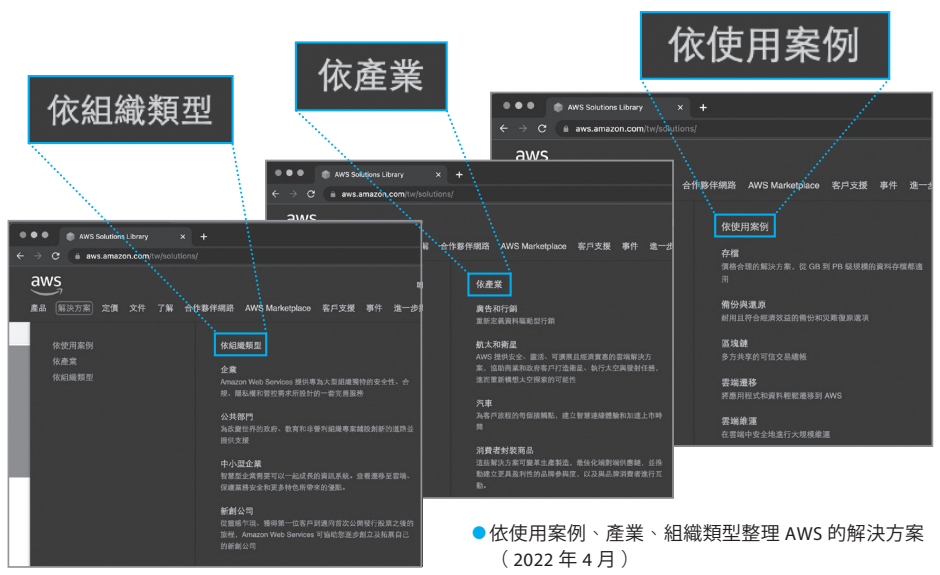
依使用案例

依產業

依組織類型

AWS Solutions Library
aws.amazon.com/tw/solutions/
aws
合作夥伴網路 AWS Marketplace 客戶支援 事件 進一步
依使用案例
存檔
價格合理的解決方案，從 GB 到 PB 級規模的資料存檔都適用
備份與還原
耐用且符合經濟效益的備份和災難復原選項
區塊鏈
多方共享的可信交易總帳
雲端遷移
將應用程式和資料輕鬆遷移到 AWS
雲端維運
在雲端中安全地進行大規模維運

AWS Solutions Library
aws.amazon.com/tw/solutions/
aws
合作夥伴網路 AWS Marketplace 客戶支援 事件 進一步
依產業
廣告和行銷
重新定義資料驅動型行銷
航太和衛星
AWS 提供安全、靈活、可擴展且經濟實惠的雲端解決方案，協助商業和政府客戶打造衛星、執行太空與發射任務，進而重新構想太空探索的可能性
汽車
為客戶旅程的每個接觸點，建立智慧連線體驗和加速上市時間
消費者封裝商品
這些解決方案可讓業主生產製造、最佳化端對端供應鏈，並推動建立更具盈利性的品牌參與度，以及與品牌消費者進行互動

AWS Solutions Library
aws.amazon.com/tw/solutions/
aws
產品 解決方案 定價 文件 了解 合作夥伴網路 AWS Marketplace 客戶支援 事件 進一步
依使用案例
依產業
依組織類型
依組織類型
企業
Amazon Web Services 提供專為大型組織獨特的安全性、合規、隱私權和管控需求所設計的一套完善服務
公共部門
為改變世界的政府、教育和非營利組織專案鋪設創新的道路並提供支援
中小型企業
智慧型企業需要可以一起成長的資訊系統，並看遷移至雲端，便讓團隊安全和更多特色所帶來的優點。
新創公司
從雛形午現，獲得第一位客戶到邁向首次公開發行股票之後的旅程，Amazon Web Services 可協助您進步創立及拓展自己的新創公司

●依使用案例、產業、組織類型整理 AWS 的解決方案（2022 年 4 月）